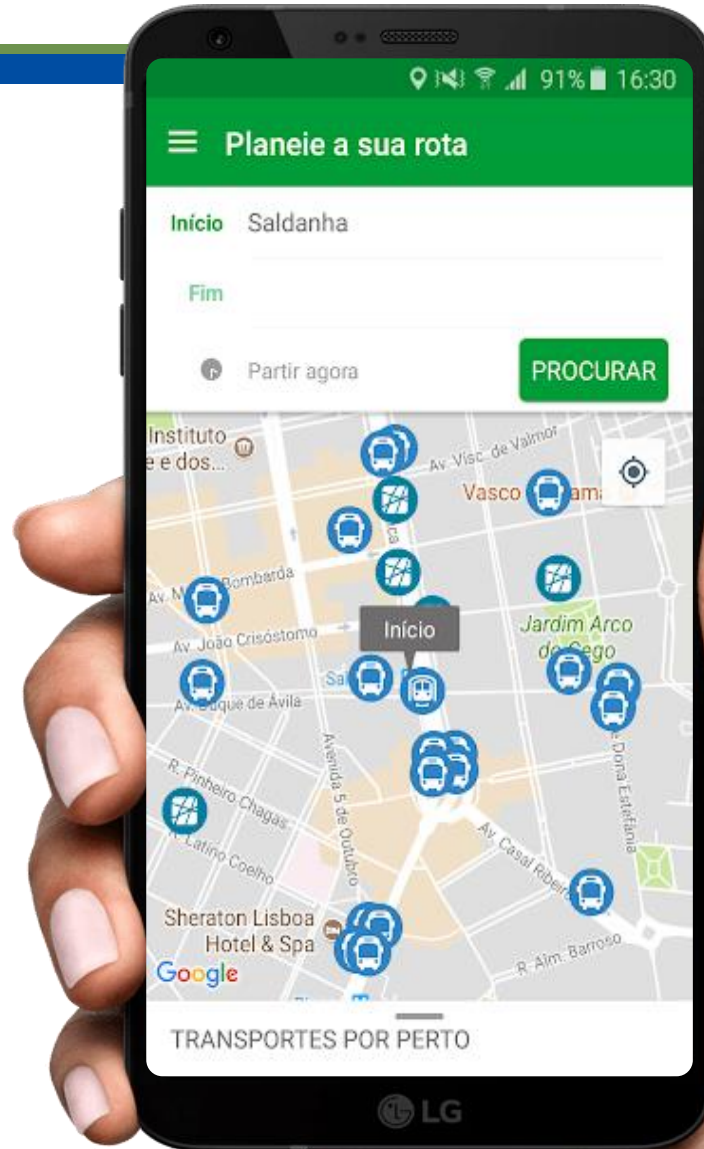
91% 16:30

Planeie a sua rota

Início Saldanha

Fim

Partir agora

PROCURAR

Instituto
e e dos...

Av. Visc. de Valmor

Vasco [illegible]ama

Av. M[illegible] Bombarda

Jardim Arco do Cego

Av. João Crisóstomo

Início

Sal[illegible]

Av. Duque de Ávila

Avenida 5 de Outubro

R. Pinheiro Chagas

R. Latino Coelho

Av. Casal Ribeiro

Dona Estefânia

Sheraton Lisboa Hotel & Spa

R. Alm. Barroso

Google

TRANSPORTES POR PERTO

LG